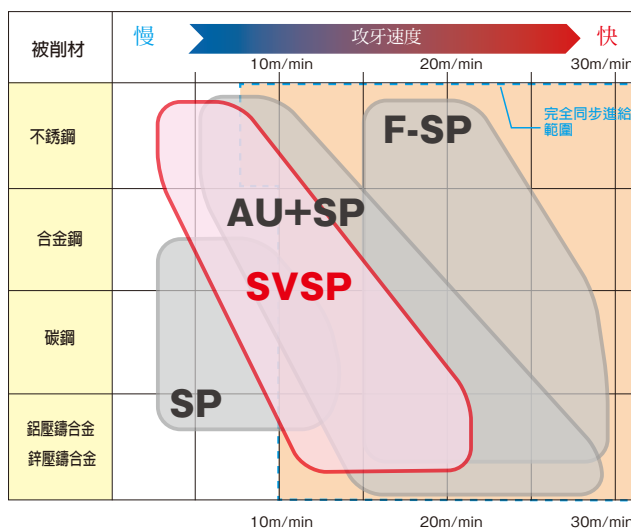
| 被削材 | 慢 攻牙速度 快 |
|---|---|
| | 10m/min 20m/min 30m/min |
| 不銹鋼 | |
| 合金鋼 | |
| 碳鋼 | |
| 鋁壓鑄合金 鋅壓鑄合金 | |
| | 10m/min 20m/min 30m/min |

完全同步進給範圍

F-SP

AU+SP

SVSP

SP